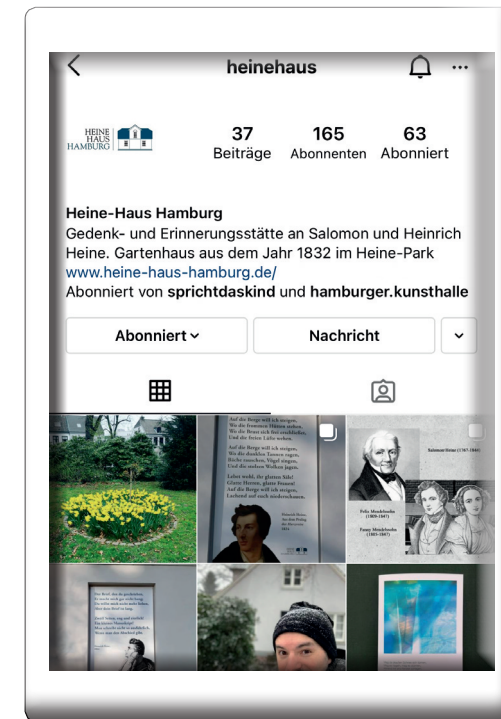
heinehaus

HEINE HAUS HAMBURG

37 Beiträge
165 Abonnenten
63 Abonniert

Heine-Haus Hamburg
Gedenk- und Erinnerungsstätte an Salomon und Heinrich Heine. Gartenhaus aus dem Jahr 1832 im Heine-Park
www.heine-haus-hamburg.de/
Abonniert von sprichtdaskind und hamburger.kunsthalle

Abonniert
Nachricht

Auf die Berge will ich steigen,
Wo die frommen Hütten stehen,
Wo die Brust sich frei erschließet,
Und die freien Lüfte wehen.

Auf die Berge will ich steigen,
Wo die dunkeln Tannen ragen,
Bäche rauschen, Vögel singen,
Und die stolzen Wolken jagen.

Lebet wohl, ihr glatten Säle!
Glatte Herren, glatte Frauen!
Auf die Berge will ich steigen,
Lachend auf euch niederschauen.

Heinrich Heine,
Aus dem Prolog der Harzreise
1824

Salomon Heine (1767-1844)
Felix Mendelssohn (1809-1847)
Fanny Mendelssohn (1805-1847)